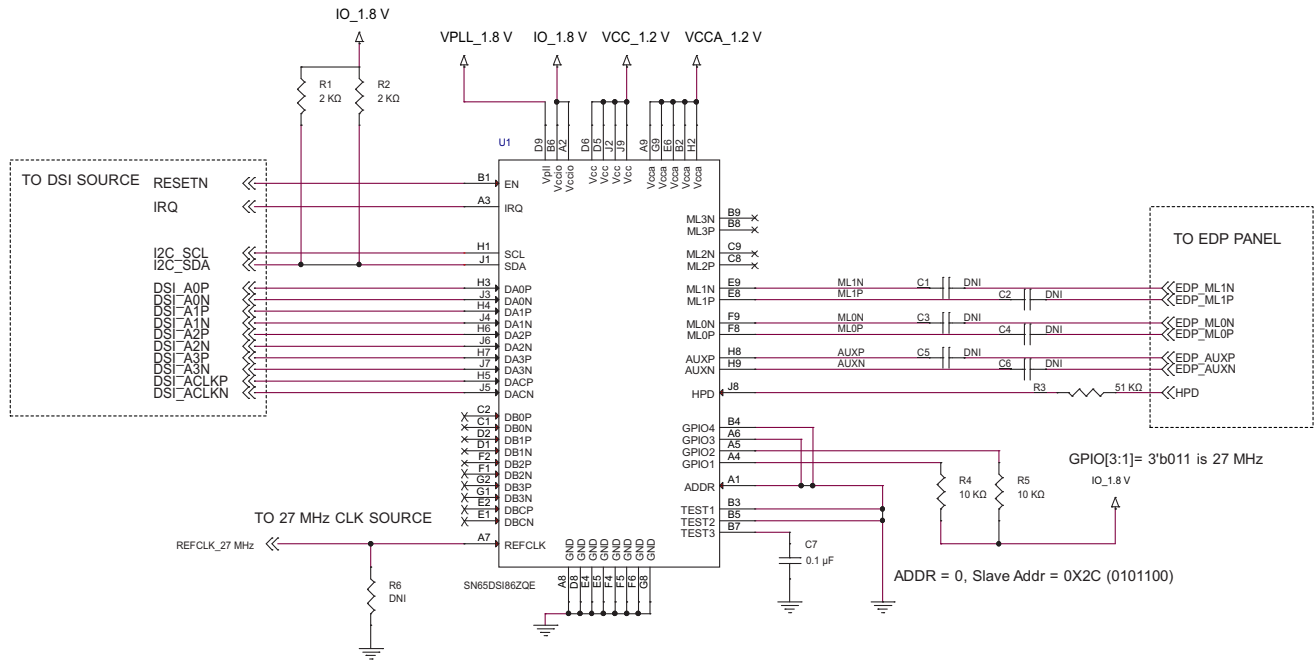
IO_1.8 V

VPLL_1.8 V IO_1.8 V VCC_1.2 V VCCA_1.2 V

R1
2 KΩ

R2
2 KΩ

U1

D9 B6 A2 D6 D5 J2 J9 A9 G9 E6 B2 H2

Vpll Vccio Vccio Vcc Vcc Vcc Vcc Vcca Vcca Vcca Vcca Vcca

TO DSI SOURCE

RESETN
IRQ
I2C_SCL
I2C_SDA
DSI_A0P
DSI_A0N
DSI_A1P
DSI_A1N
DSI_A2P
DSI_A2N
DSI_A3P
DSI_A3N
DSI_ACLKP
DSI_ACLKN

B1 EN
A3 IRQ
H1 SCL
J1 SDA
H3 DA0P
J3 DA0N
H4 DA1P
J4 DA1N
H6 DA2P
J6 DA2N
H7 DA3P
J7 DA3N
H5 DACP
J5 DACN

C2 DB0P
C1 DB0N
D2 DB1P
D1 DB1N
F2 DB2P
F1 DB2N
G2 DB3P
G1 DB3N
E2 DBCP
E1 DBCN

ML3N B9
ML3P B8
ML2N C9
ML2P C8
ML1N E9
ML1P E8
ML0N F9
ML0P F8
AUXP H8
AUXN H9
HPD J8

ML1N C1 DNI
ML1P C2 DNI
ML0N C3 DNI
ML0P C4 DNI
AUXP C5 DNI
AUXN C6 DNI
R3 51 KΩ

TO EDP PANEL

EDP_ML1N
EDP_ML1P
EDP_ML0N
EDP_ML0P
EDP_AUXP
EDP_AUXN
HPD

GPIO4 B4
GPIO3 A6
GPIO2 A5
GPIO1 A4
ADDR A1
TEST1 B3
TEST2 B5
TEST3 B7

GPIO[3:1]= 3'b011 is 27 MHz

R4
10 KΩ

R5
10 KΩ

IO_1.8 V

TO 27 MHz CLK SOURCE

REFCLK_27 MHz

A7 REFCLK

R6
DNI

SN65DSI86ZQE

GND GND GND GND GND GND GND GND
A8 D8 E4 E5 F4 F5 F6 G8

C7
0.1 µF

ADDR = 0, Slave Addr = 0X2C (0101100)